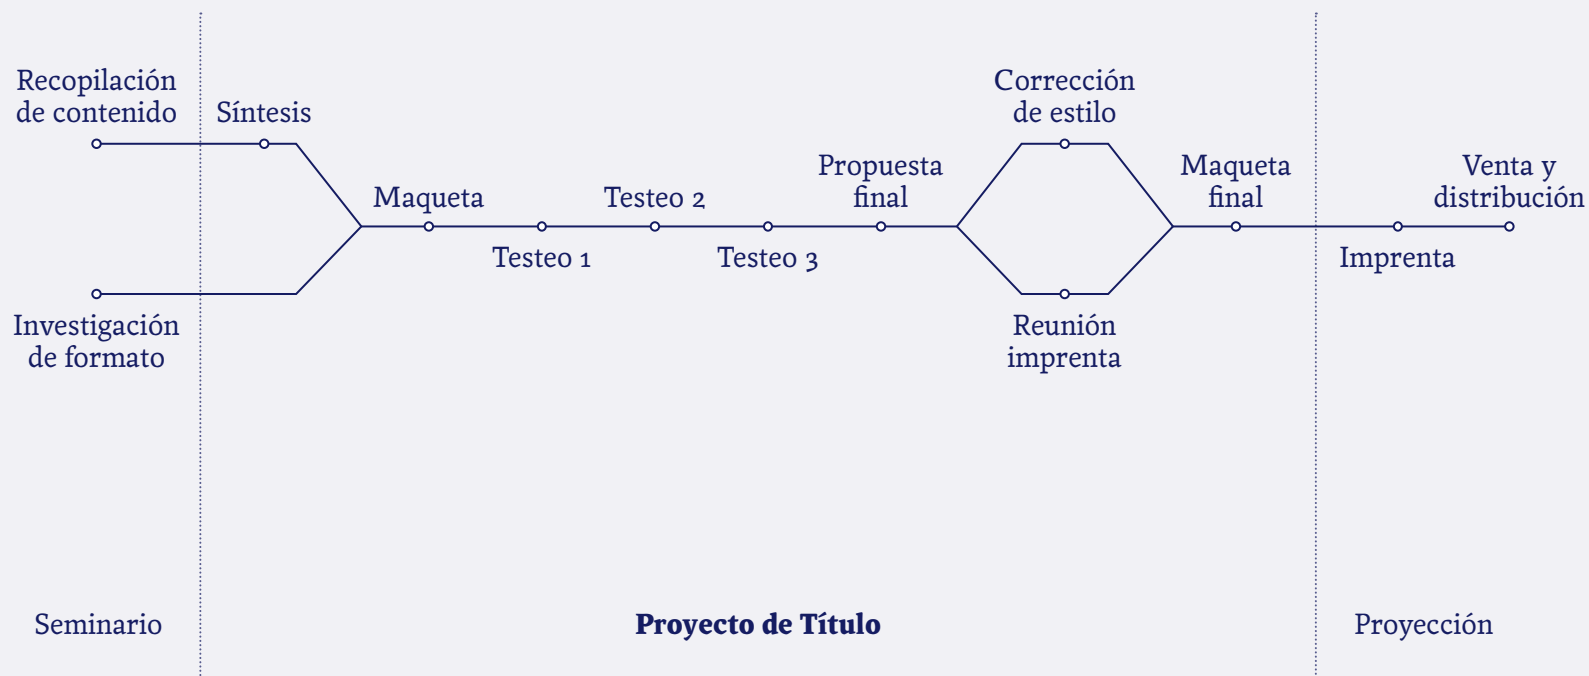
Recopilación de contenido

Síntesis

Investigación de formato

Maqueta

Testeo 1

Testeo 2

Testeo 3

Propuesta final

Corrección de estilo

Reunión imprenta

Maqueta final

Imprenta

Venta y distribución

Seminario

**Proyecto de Título**

Proyección